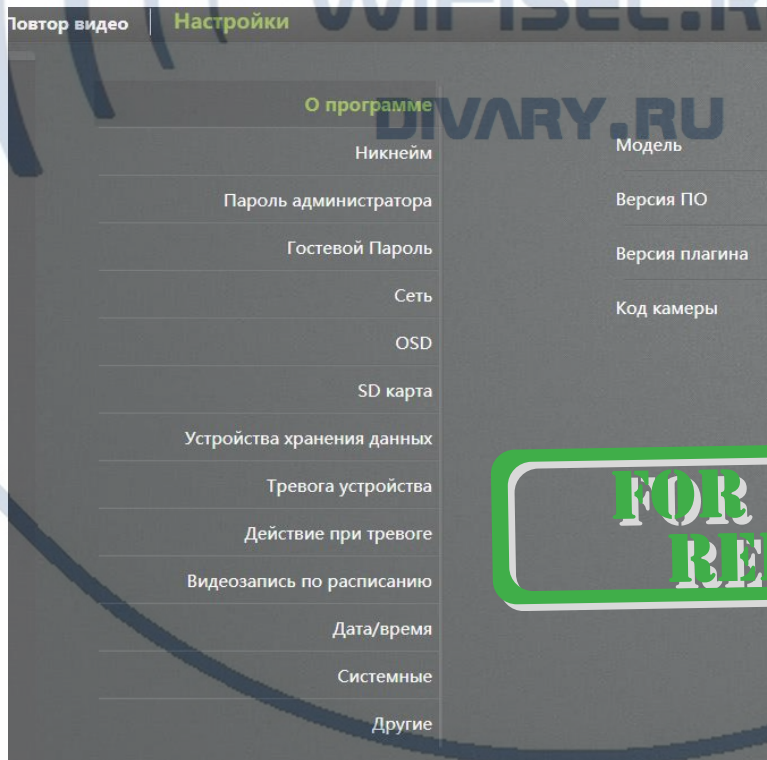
Повтор видео | Настройки

WIFISEC.R

DIVARY.RU

О программе
Никнейм
Пароль администратора
Гостевой Пароль
Сеть
OSD
SD карта
Устройства хранения данных
Тревога устройства
Действие при тревоге
Видеозапись по расписанию
Дата/время
Системные
Другие

Модель
Версия ПО
Версия плагина
Код камеры

FOR
RE